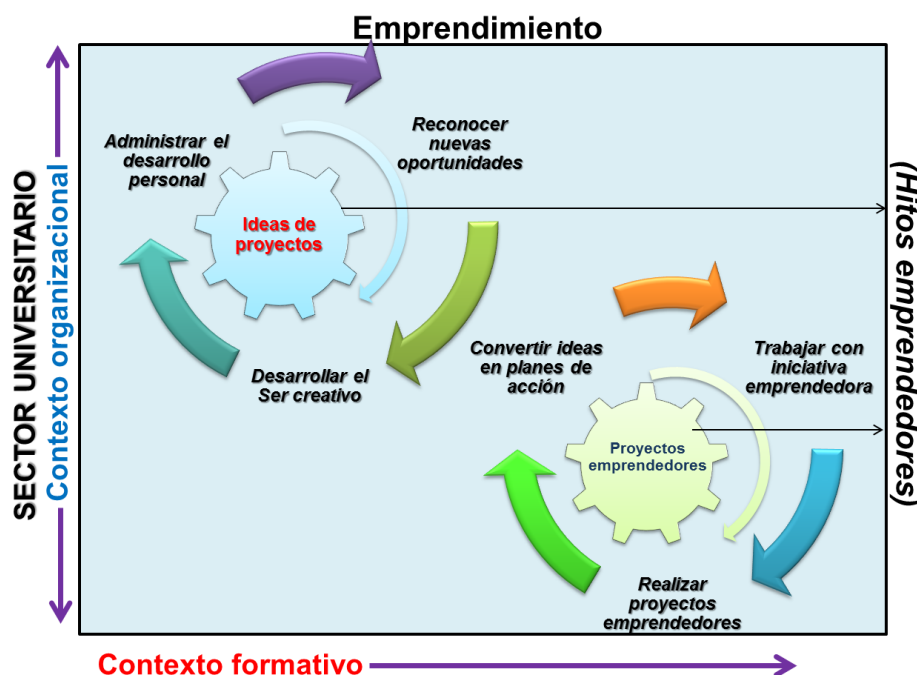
Emprendimiento

SECTOR UNIVERSITARIO
Contexto organizacional

Administrar el desarrollo personal

Reconocer nuevas oportunidades

Ideas de proyectos

Desarrollar el Ser creativo

Convertir ideas en planes de acción

Trabajar con iniciativa emprendedora

Proyectos emprendedores

Realizar proyectos emprendedores

(Hitos emprendedores)

Contexto formativo